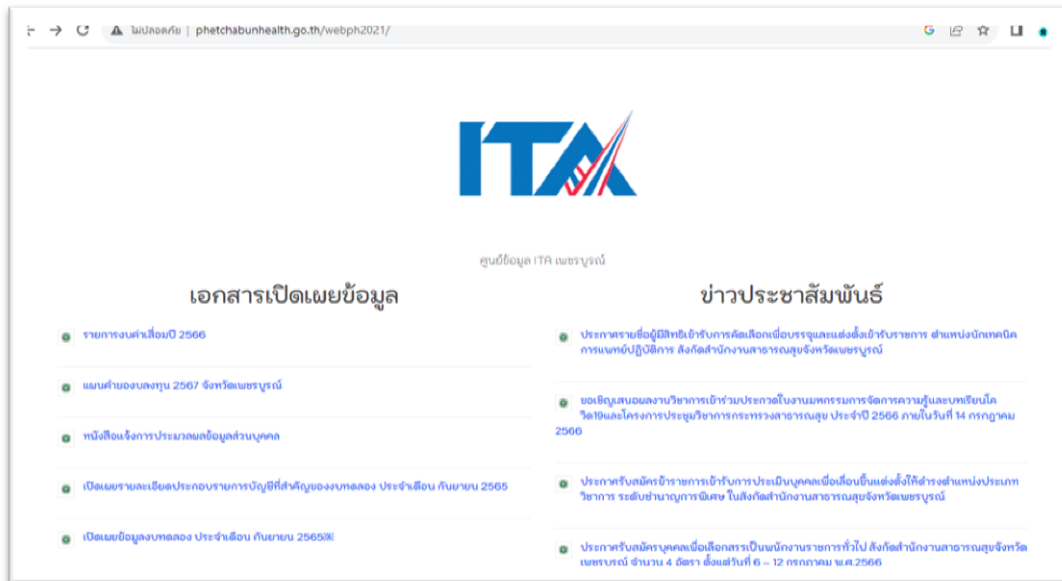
ไม่ปลอดภัย | phetchabunhealth.go.th/webph2021/

ITA

ศูนย์ข้อมูล ITA เพชรบูรณ์

เอกสารเปิดเผยข้อมูล

รายการงบค่าเสื่อมปี 2566

แผนค่าของบลงทุน 2567 จังหวัดเพชรบูรณ์

หนังสือแจ้งการประมวลผลข้อมูลส่วนบุคคล

เปิดเผยรายละเอียดประกอบรายการบัญชีที่สำคัญของงบทดลอง ประจำเดือน กันยายน 2565

เปิดเผยข้อมูลงบทดลอง ประจำเดือน กันยายน 2565

ข่าวประชาสัมพันธ์

ประกาศรายชื่อผู้มีสิทธิเข้ารับการคัดเลือกเพื่อบรรจุและแต่งตั้งเข้ารับราชการ ตำแหน่งนักเทคนิคการแพทย์ปฏิบัติการ สังกัดสำนักงานสาธารณสุขจังหวัดเพชรบูรณ์

ขอเชิญเสนอผลงานวิชาการเข้าร่วมประกวดในงานมหกรรมการจัดการความรู้และบทเรียนโควิด19และโครงการประชุมวิชาการกระทรวงสาธารณสุข ประจำปี 2566 ภายในวันที่ 14 กรกฎาคม 2566

ประกาศรับสมัครข้าราชการเข้ารับการประเมินบุคคลเพื่อเลื่อนขึ้นแต่งตั้งให้ดำรงตำแหน่งประเภทวิชาการ ระดับชำนาญการพิเศษ ในสังกัดสำนักงานสาธารณสุขจังหวัดเพชรบูรณ์

ประกาศรับสมัครบุคคลเพื่อเลือกสรรเป็นพนักงานราชการทั่วไป สังกัดสำนักงานสาธารณสุขจังหวัดเพชรบูรณ์ จำนวน 4 อัตรา ตั้งแต่วันที่ 6 – 12 กรกฎาคม พ.ศ.2566